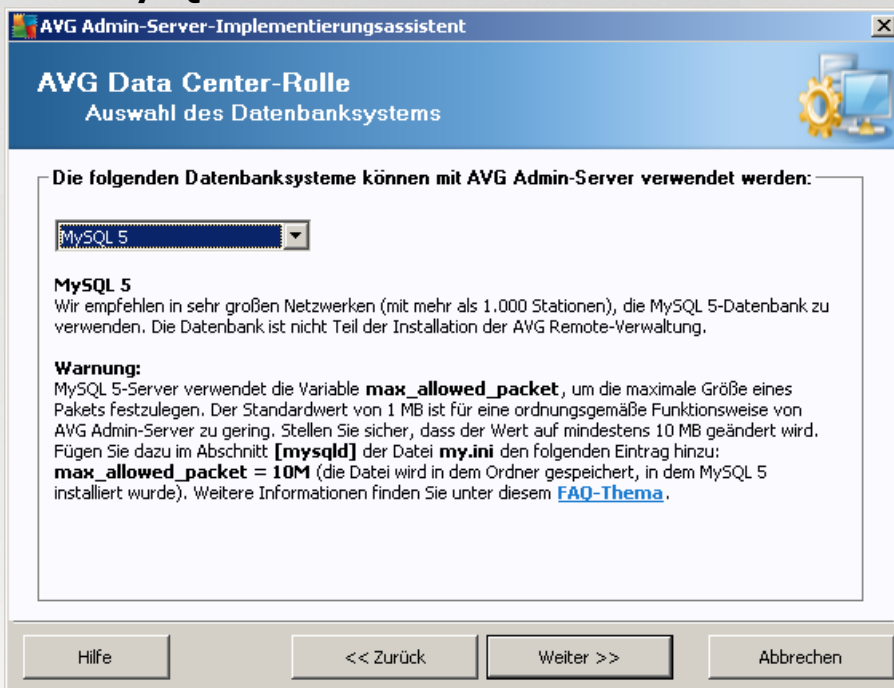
AVG Admin-Server-Implementierungsassistent

AVG Data Center-Rolle
Auswahl des Datenbanksystems

Die folgenden Datenbanksysteme können mit AVG Admin-Server verwendet werden:

MySQL 5

MySQL 5
Wir empfehlen in sehr großen Netzwerken (mit mehr als 1.000 Stationen), die MySQL 5-Datenbank zu verwenden. Die Datenbank ist nicht Teil der Installation der AVG Remote-Verwaltung.

Warnung:
MySQL 5-Server verwendet die Variable max_allowed_packet, um die maximale Größe eines Pakets festzulegen. Der Standardwert von 1 MB ist für eine ordnungsgemäße Funktionsweise von AVG Admin-Server zu gering. Stellen Sie sicher, dass der Wert auf mindestens 10 MB geändert wird. Fügen Sie dazu im Abschnitt [mysqld] der Datei my.ini den folgenden Eintrag hinzu: max_allowed_packet = 10M (die Datei wird in dem Ordner gespeichert, in dem MySQL 5 installiert wurde). Weitere Informationen finden Sie unter diesem FAQ-Thema.

Hilfe
<< Zurück
Weiter >>
Abbrechen